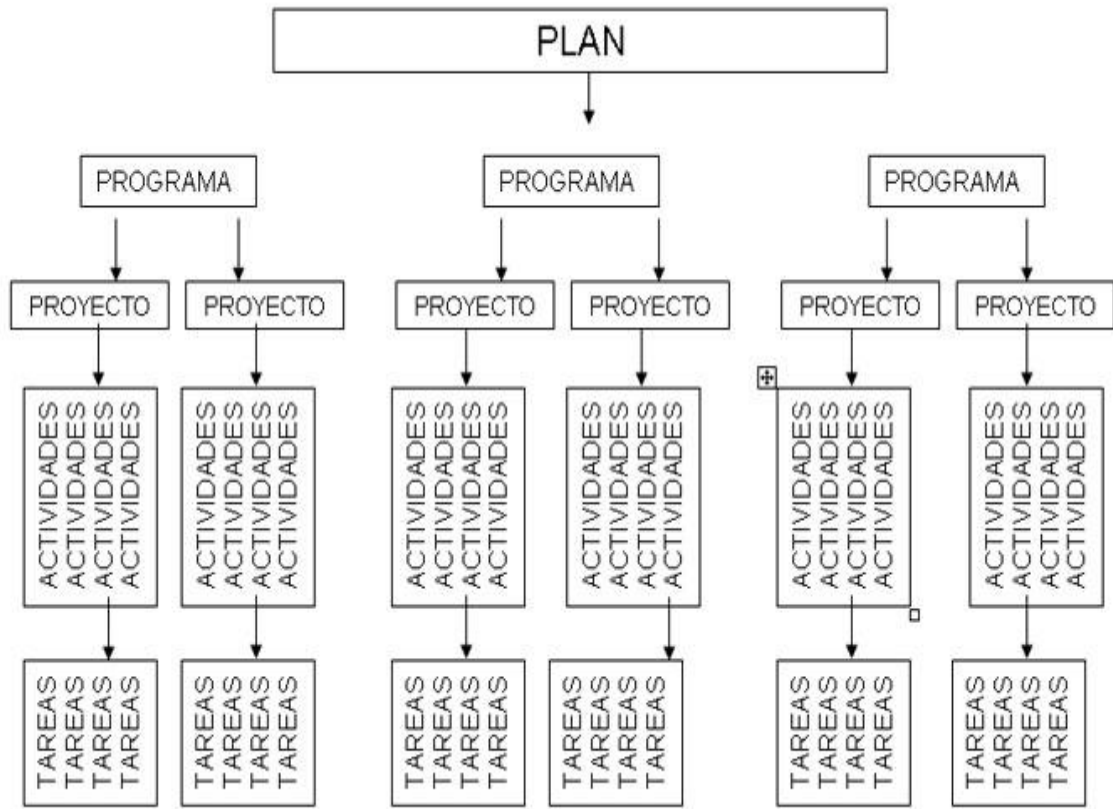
PLAN

PROGRAMA

PROYECTO

ACTIVIDADES
ACTIVIDADES
ACTIVIDADES
ACTIVIDADES

TAREAS
TAREAS
TAREAS
TAREAS

PROYECTO

ACTIVIDADES
ACTIVIDADES
ACTIVIDADES
ACTIVIDADES

TAREAS
TAREAS
TAREAS
TAREAS

PROGRAMA

PROYECTO

ACTIVIDADES
ACTIVIDADES
ACTIVIDADES
ACTIVIDADES

TAREAS
TAREAS
TAREAS
TAREAS

PROYECTO

ACTIVIDADES
ACTIVIDADES
ACTIVIDADES
ACTIVIDADES

TAREAS
TAREAS
TAREAS
TAREAS

PROGRAMA

PROYECTO

ACTIVIDADES
ACTIVIDADES
ACTIVIDADES
ACTIVIDADES

TAREAS
TAREAS
TAREAS
TAREAS

PROYECTO

ACTIVIDADES
ACTIVIDADES
ACTIVIDADES
ACTIVIDADES

TAREAS
TAREAS
TAREAS
TAREAS